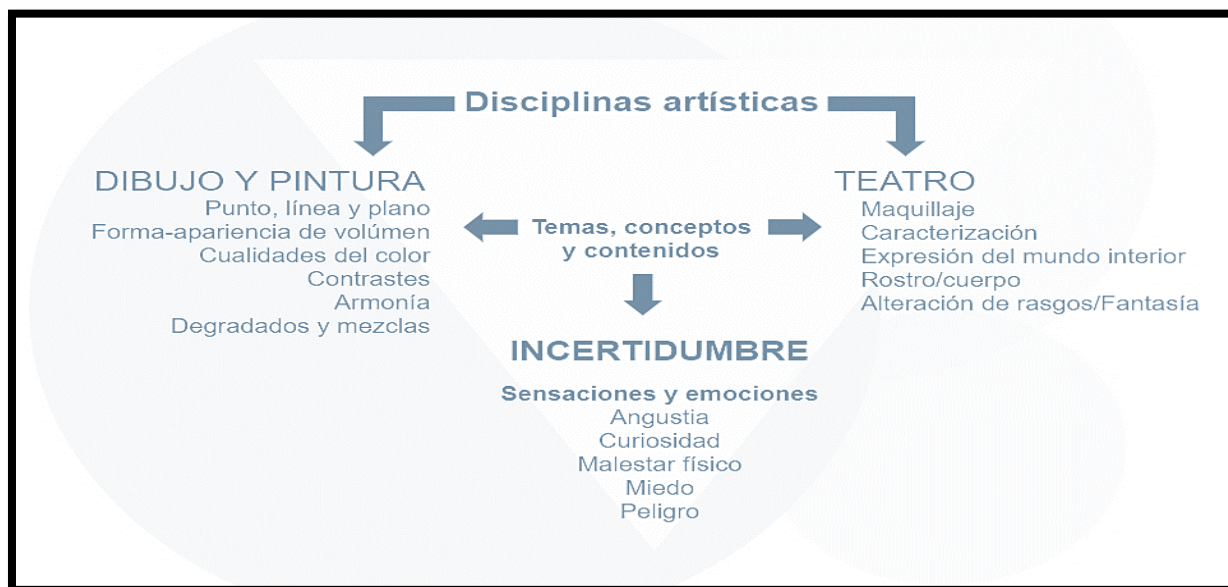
Disciplinas artísticas

DIBUJO Y PINTURA
Punto, línea y plano
Forma-apariencia de volúmen
Cualidades del color
Contrastes
Armonía
Degradados y mezclas

Temas, conceptos y contenidos

TEATRO
Maquillaje
Caracterización
Expresión del mundo interior
Rostro/cuerpo
Alteración de rasgos/Fantasía

INCERTIDUMBRE
Sensaciones y emociones
Angustia
Curiosidad
Malestar físico
Miedo
Peligro